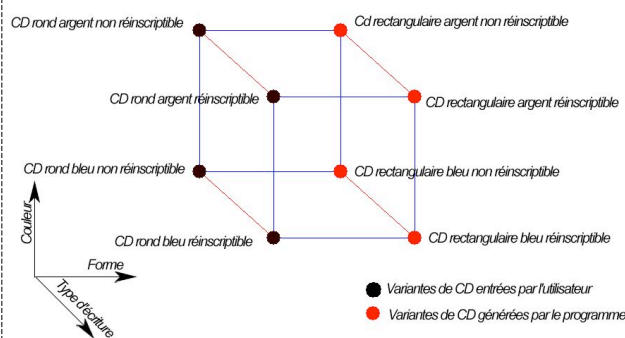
CD rond argent non réinscriptible
Cd rectangulaire argent non réinscriptible
CD rond argent réinscriptible
CD rectangulaire argent réinscriptible
CD rond bleu non réinscriptible
CD rectangulaire bleu non réinscriptible
CD rond bleu réinscriptible
CD rectangulaire bleu réinscriptible
Couleur
Forme
Type d'écriture
Variantes de CD entrées par l'utilisateur
Variantes de CD générées par le programme